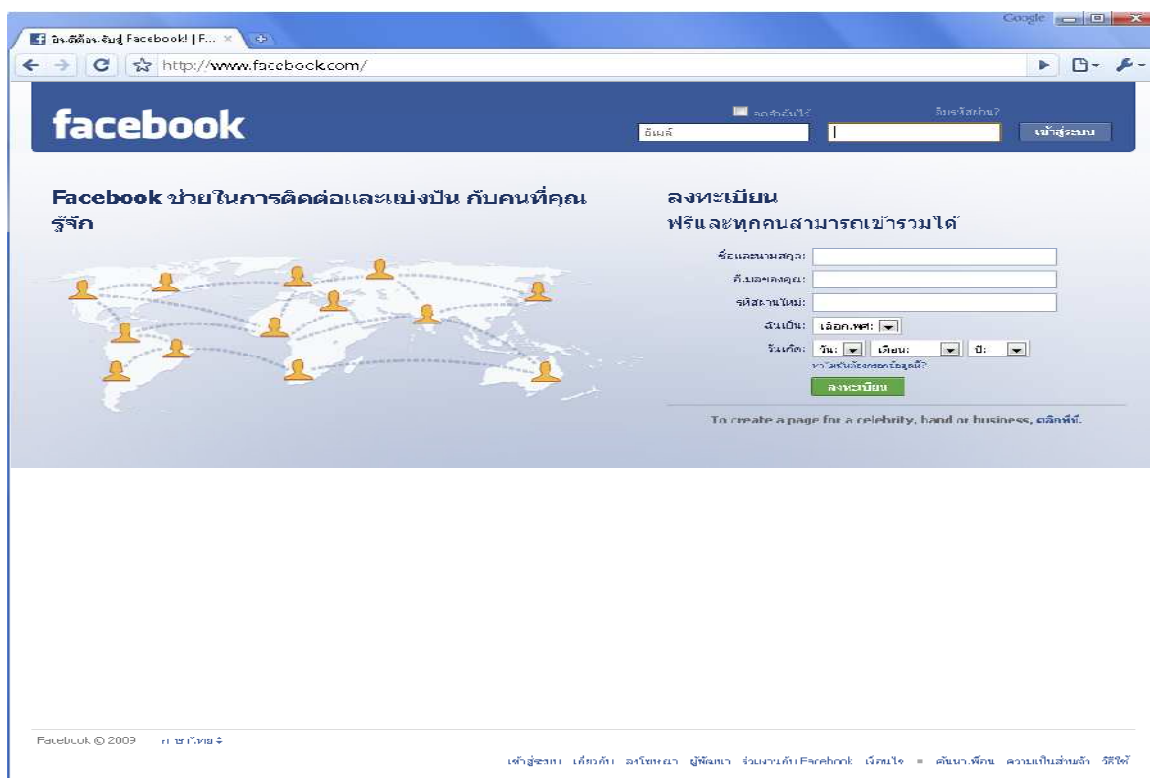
Google

ยินดีต้อนรับสู่ Facebook! | F... ×

http://www.facebook.com/

facebook

จดจำฉันไว้

ลืมรหัสผ่าน?

อีเมล์

เข้าสู่ระบบ

Facebook ช่วยในการติดต่อและแบ่งปัน กับคนที่คุณรู้จัก

ลงทะเบียน

ฟรีและทุกคนสามารถเข้าร่วมได้

ชื่อและนามสกุล:

อีเมลของคุณ:

รหัสผ่านใหม่:

ฉันเป็น: เลือกเพศ:

วันเกิด: วัน: เดือน: ปี:

ทำไมฉันต้องกรอกข้อมูลนี้?

ลงทะเบียน

To create a page for a celebrity, band or business, คลิกที่นี่.

Facebook © 2009 ภาษาไทย

เข้าสู่ระบบ เกี่ยวกับ ลงโฆษณา ผู้พัฒนา ร่วมงานกับ Facebook เงื่อนไข ค้นหาเพื่อน ความเป็นส่วนตัว วิธีใช้